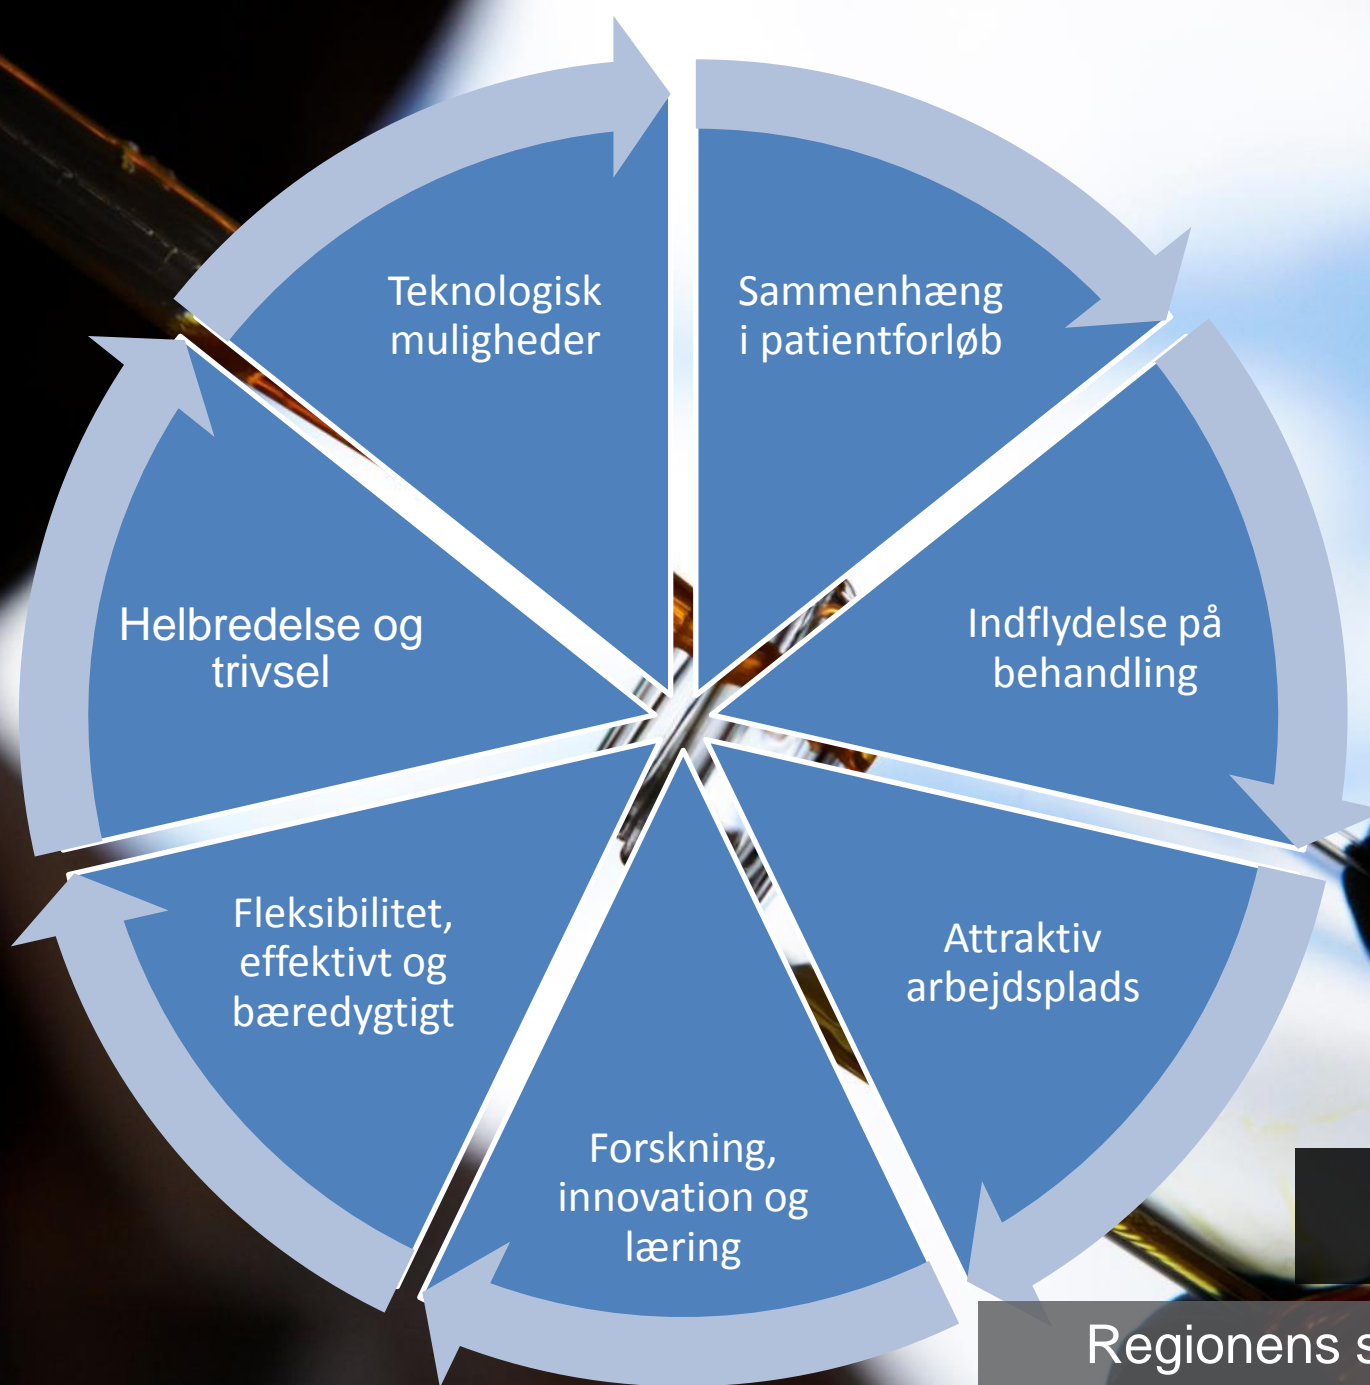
Teknologisk muligheder

Sammenhæng i patientforløb

Indflydelse på behandling

Attraktiv arbejdsplads

Forskning, innovation og læring

Fleksibilitet, effektivt og bæredygtigt

Helbredelse og trivsel

Regionens s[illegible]